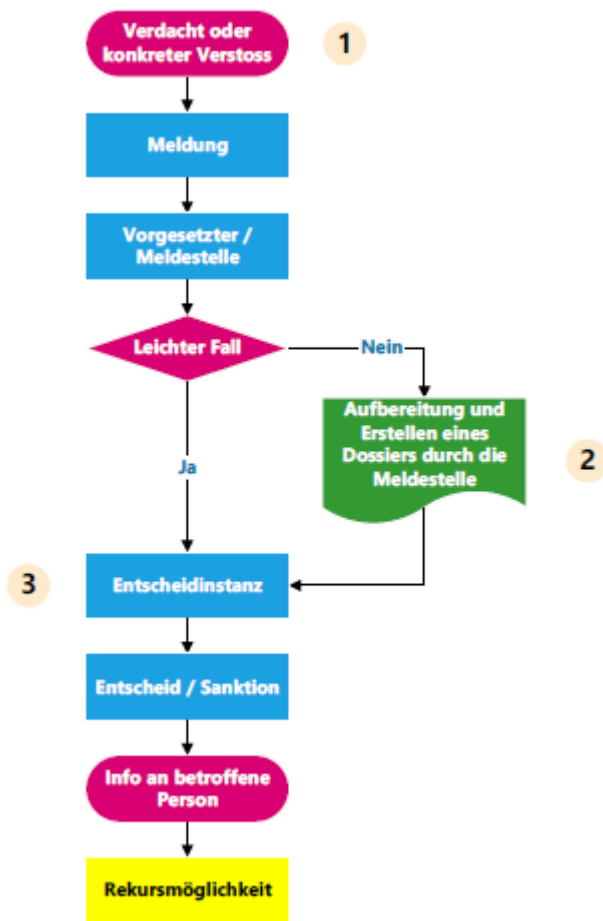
Verdacht oder konkreter Verstoss

1

Meldung

Vorgesetzter / Meldestelle

Leichter Fall

Nein

Aufbereitung und Erstellen eines Dossiers durch die Meldestelle

2

Ja

3

Entscheidinstanz

Entscheid / Sanktion

Info an betroffene Person

Rekursmöglichkeit